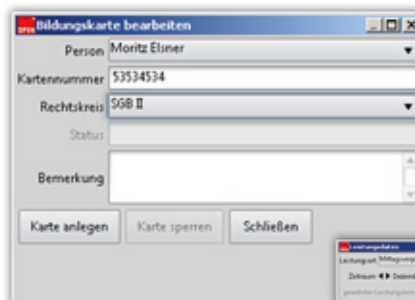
Bildungskarte bearbeiten

Person Moritz Elsner

Kartennummer 53534534

Rechtskreis SGB II

Status

Bemerkung

Karte anlegen

Karte sperren

Schließen

Leistungsdaten

Leistungsart Mittagsverp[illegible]

Zeitraum Dezemb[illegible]

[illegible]